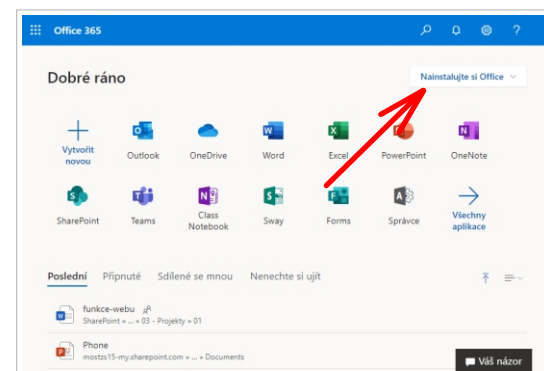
Office 365

Dobré ráno

Nainstalujte si Office

Vytvořit novou

Outlook

OneDrive

Word

Excel

PowerPoint

OneNote

SharePoint

Teams

Class Notebook

Sway

Forms

Správce

Všechny aplikace

Poslední

Připnuté

Sdílené se mnou

Nenechte si ujít

funkce-webu

SharePoint » ... » 03 - Projekty » 01

Phone

mostzs15-my.sharepoint.com » ... » Documents

Váš názor